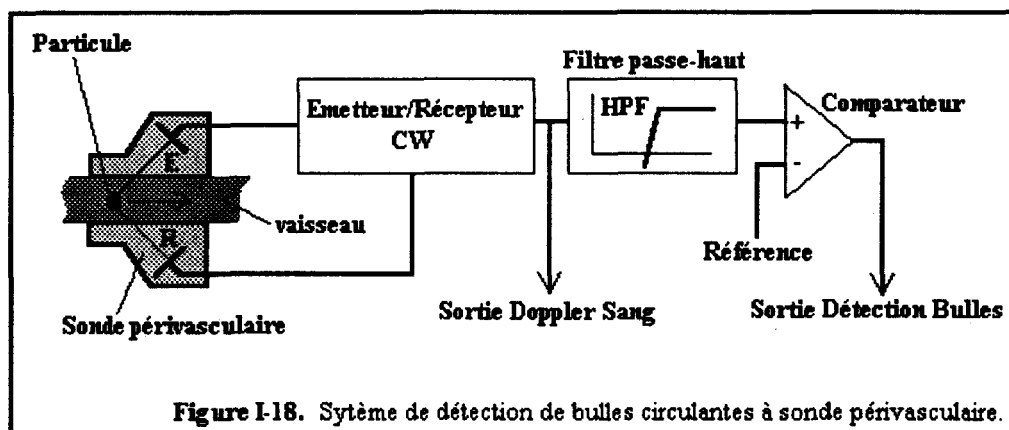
Particule

E

R

vaisseau

Sonde périvasculaire

Emetteur/Récepteur CW

Filtre passe-haut

HPF

Sortie Doppler Sang

Comparateur

+

-

Référence

Sortie Détection Bulles

Figure I-18. Sytème de détection de bulles circulantes à sonde périvasculaire.